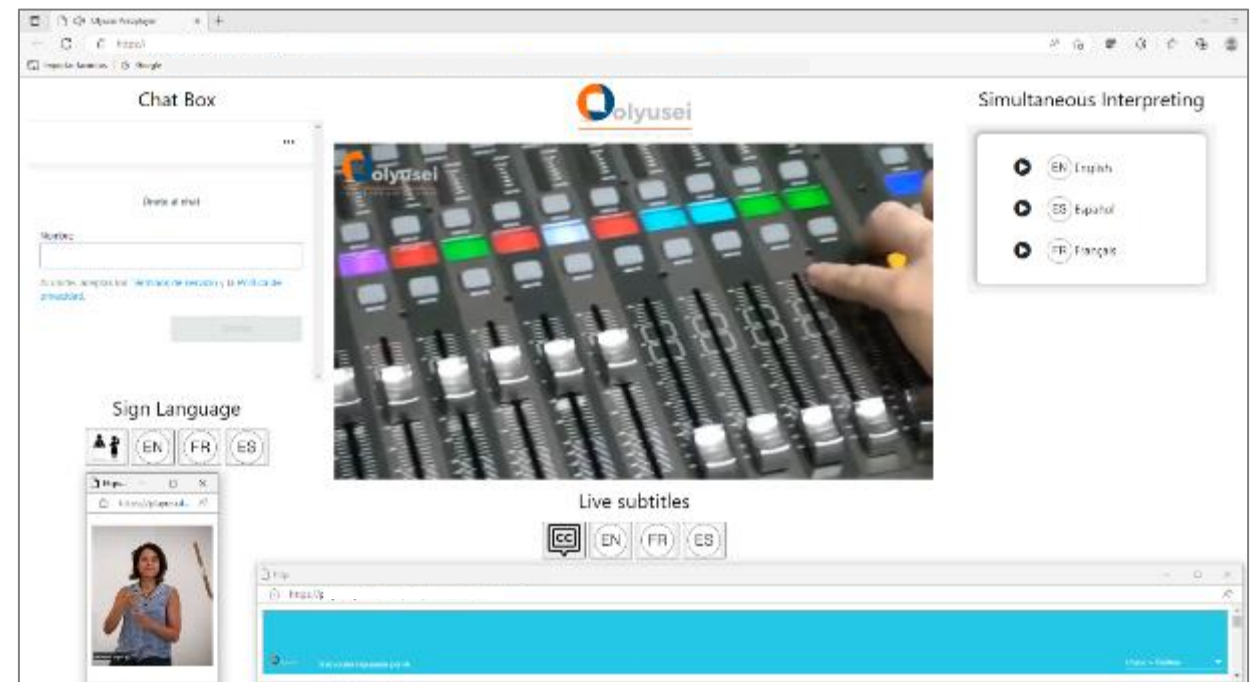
Olyusei Prototype
https://
Chat Box
...
Únete al chat
Nombre
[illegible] Términos de servicio y la Política de privacidad.
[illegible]
olyusei
olyusei
Simultaneous Interpreting
EN English
ES Español
FR Français
Sign Language
EN FR ES
https://olyusei
Live subtitles
CC EN FR ES
https://
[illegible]